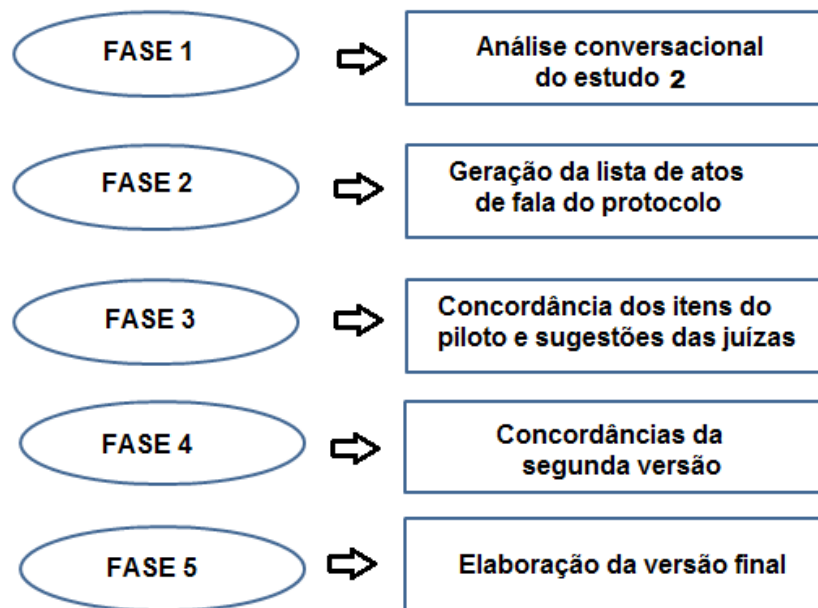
FASE 1

Análise conversacional do estudo 2

FASE 2

Geração da lista de atos de fala do protocolo

FASE 3

Concordância dos itens do piloto e sugestões das juízas

FASE 4

Concordâncias da segunda versão

FASE 5

Elaboração da versão final